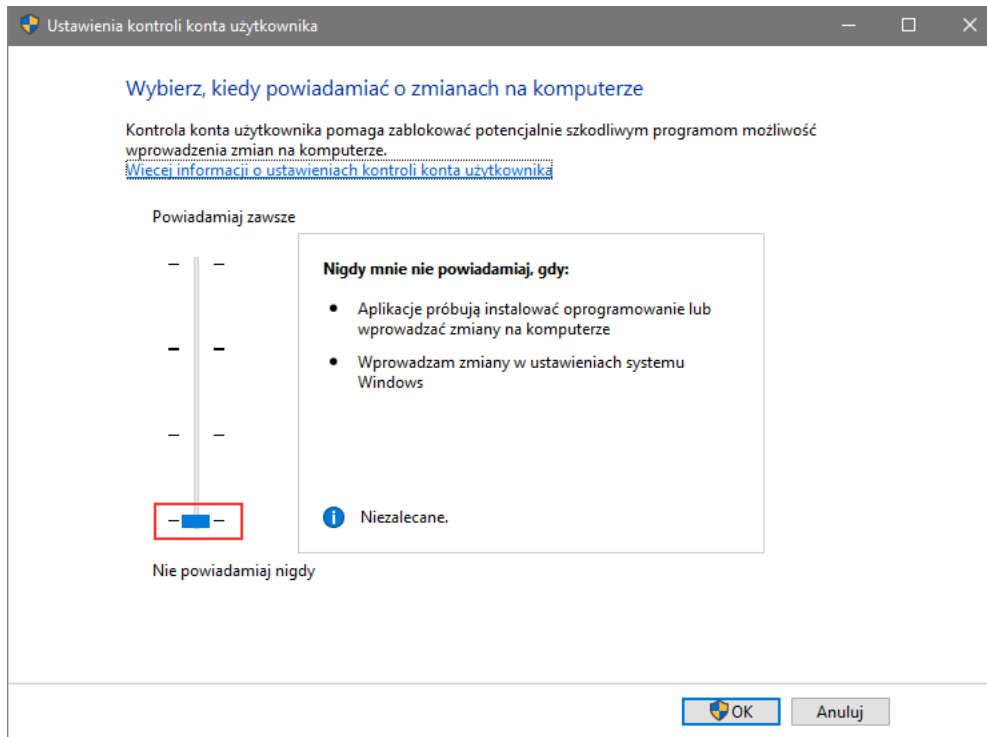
Ustawienia kontroli konta użytkownika

Wybierz, kiedy powiadamiać o zmianach na komputerze

Kontrola konta użytkownika pomaga zablokować potencjalnie szkodliwym programom możliwość wprowadzenia zmian na komputerze.
Więcej informacji o ustawieniach kontroli konta użytkownika

Powiadamiaj zawsze

Nigdy mnie nie powiadamiaj, gdy:

- Aplikacje próbują instalować oprogramowanie lub wprowadzać zmiany na komputerze
- Wprowadzam zmiany w ustawieniach systemu Windows

Niezalecane.

Nie powiadamiaj nigdy

OK
Anuluj